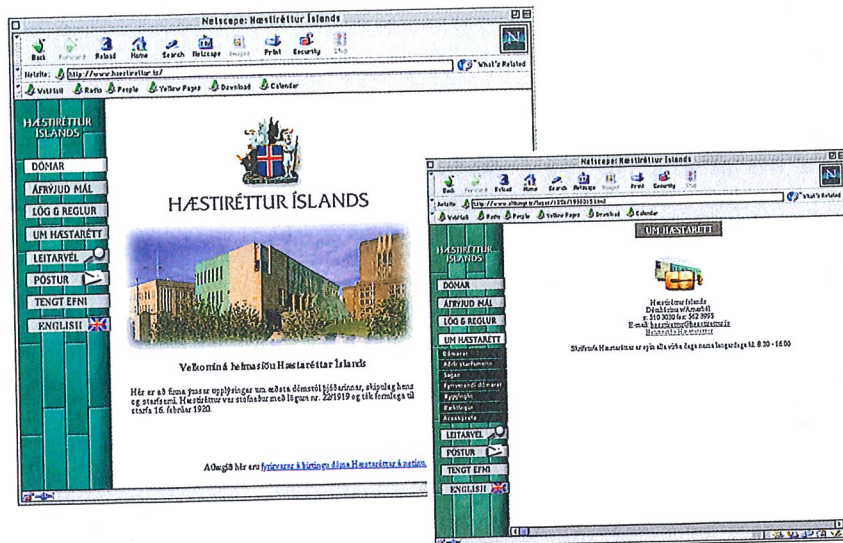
Netscape: Hæstiréttur Íslands

Back Forward Reload Home Search Netscape Images Print Security Stop

Netsite: http://www.haestirettur.is/

What's Related

WebMail Radio People Yellow Pages Download Calendar

HÆSTIRÉTTUR ÍSLANDS

DÓMAR

ÁFRÝJUÐ MÁL

LÖG & REGLUR

UM HÆSTARÉTT

LEITARVÉL

PÓSTUR

TENGT EFNI

ENGLISH

HÆSTIRÉTTUR ÍSLANDS

Velkomin á heimasíðu Hæstaréttar Íslands

Hér er að finna ýmsar upplýsingar um æðsta dómstól þjóðarinnar, skipulag hans og starfsemi. Hæstiréttur var stofnaður með lögum nr. 22/1919 og tók formlega til starfa 16. febrúar 1920.

Athygli bér er fyrirvarar á birtingu dóma Hæstaréttar á netinu.

Netscape: Hæstiréttur Íslands

Back Forward Reload Home Search Netscape Images Print Security Stop

Netsite: http://www.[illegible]

What's Related

WebMail Radio People Yellow Pages Download Calendar

UM HÆSTARÉTT

HÆSTIRÉTTUR ÍSLANDS

DÓMAR

ÁFRÝJUÐ MÁL

LÖG & REGLUR

UM HÆSTARÉTT

Dómarar

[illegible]

Sagan

Fyrrverandi dómarar

Upplýsingar

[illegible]

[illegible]

LEITARVÉL

PÓSTUR

TENGT EFNI

ENGLISH

Hæstiréttur Íslands
Dómhúsinu við Arnarhól
s. 510 3030 fax 562 3995
E-mail: haestirettur@haestirettur.is
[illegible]

Skrifstofa Hæstaréttar er opin alla virka daga nema laugardaga kl. 8:30 - 16:00